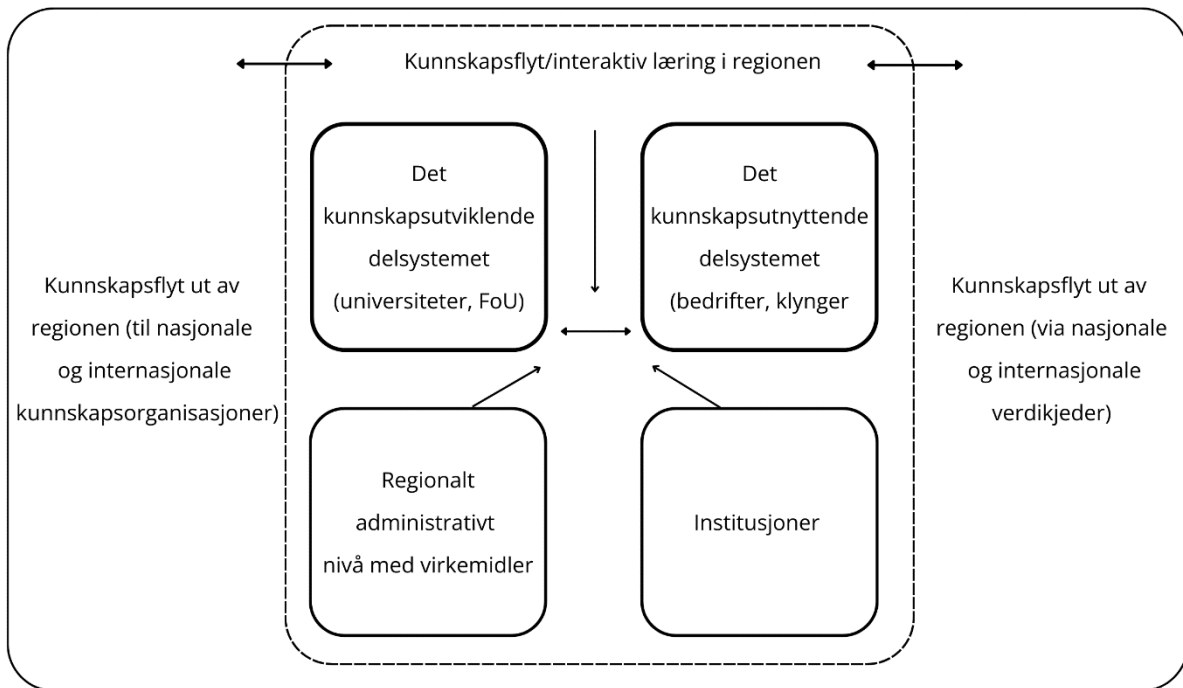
Kunnskapsflyt/interaktiv læring i regionen

Det kunnskapsutviklende delsystemet (universiteter, FoU)

Det kunnskapsutnyttende delsystemet (bedrifter, klynger

Kunnskapsflyt ut av regionen (til nasjonale og internasjonale kunnskapsorganisasjoner)

Kunnskapsflyt ut av regionen (via nasjonale og internasjonale verdikjeder)

Regionalt administrativt nivå med virkemidler

Institusjoner